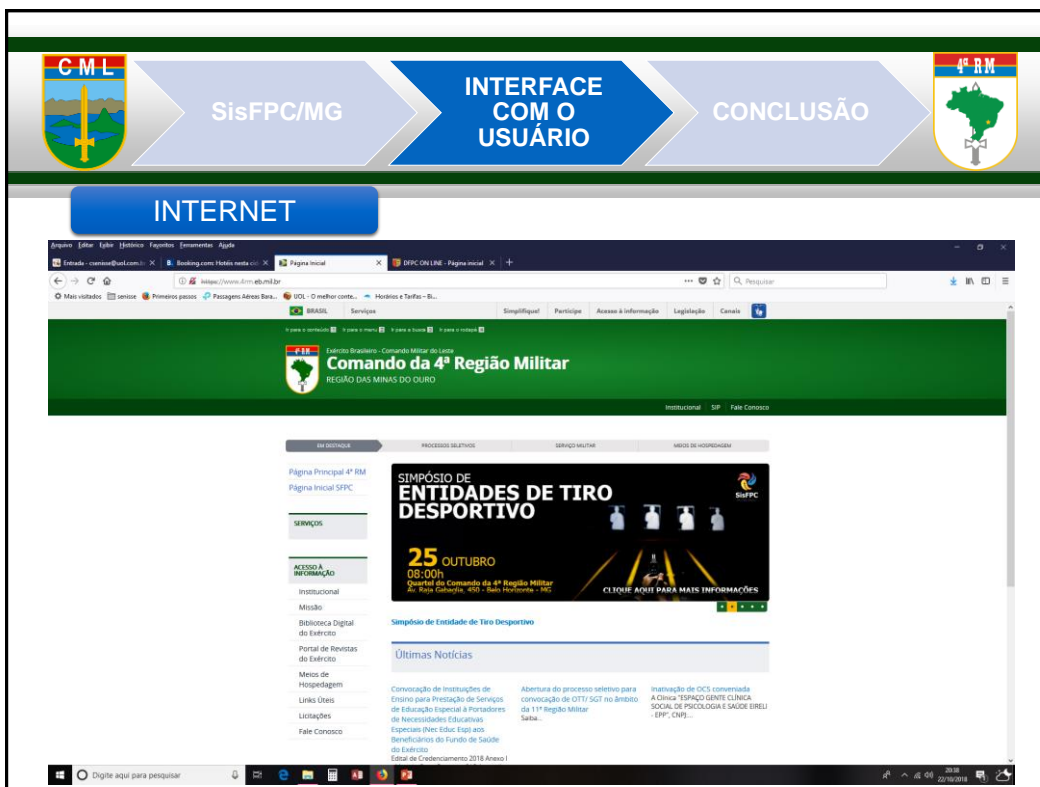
C M L

SisFPC/MG

INTERFACE COM O USUÁRIO

CONCLUSÃO

4ª RM

INTERNET

Arquivo Editar Exibir Histórico Favoritos Ferramentas Ajuda

Entrada - csenisse@uol.com.br | Booking.com: Hotéis nesta cid | Página Inicial | DFPC ON LINE - Página inicial | +

https://www.4rm.eb.mil.br

Pesquisar

Mais visitados | senisse | Primeiros passos | Passagens Aéreas Bara... | UOL - O melhor conte... | Horários e Tarifas - Bi...

BRASIL | Serviços | Simplifique! | Participe | Acesso à informação | Legislação | Canais

Ir para o conteúdo 1 | Ir para o menu 2 | Ir para a busca 3 | Ir para o rodapé 4

Exército Brasileiro - Comando Militar do Leste
Comando da 4ª Região Militar
REGIÃO DAS MINAS DO OURO

Institucional | SIP | Fale Conosco

EM DESTAQUE | PROCESSOS SELETIVOS | SERVIÇO MILITAR | MEIOS DE HOSPEDAGEM

Página Principal 4ª RM
Página Inicial SFPC

SERVIÇOS

ACESSO À INFORMAÇÃO
Institucional
Missão
Biblioteca Digital do Exército
Portal de Revistas do Exército
Meios de Hospedagem
Links Úteis
Licitações
Fale Conosco

SIMPÓSIO DE
ENTIDADES DE TIRO DESPORTIVO
SisFPC
25 OUTUBRO
08:00h
Quartel do Comando da 4ª Região Militar
Av. Raja Gabaglia, 450 - Belo Horizonte - MG
CLIQUE AQUI PARA MAIS INFORMAÇÕES

Simpósio de Entidade de Tiro Desportivo

Últimas Notícias

Convocação de Instituições de Ensino para Prestação de Serviços de Educação Especial à Portadores de Necessidades Educativas Especiais (Nec Educ Esp) aos Beneficiários do Fundo de Saúde do Exército
Edital de Credenciamento 2018 Anexo I

Abertura do processo seletivo para convocação de OTT/ SGT no âmbito da 11ª Região Militar
Saiba...

Inativação de OCS conveniada
A Clínica "ESPAÇO GENTE CLÍNICA SOCIAL DE PSICOLOGIA E SAÚDE EIRELI - EPP", CNPJ...

Digite aqui para pesquisar

20:18
22/10/2018